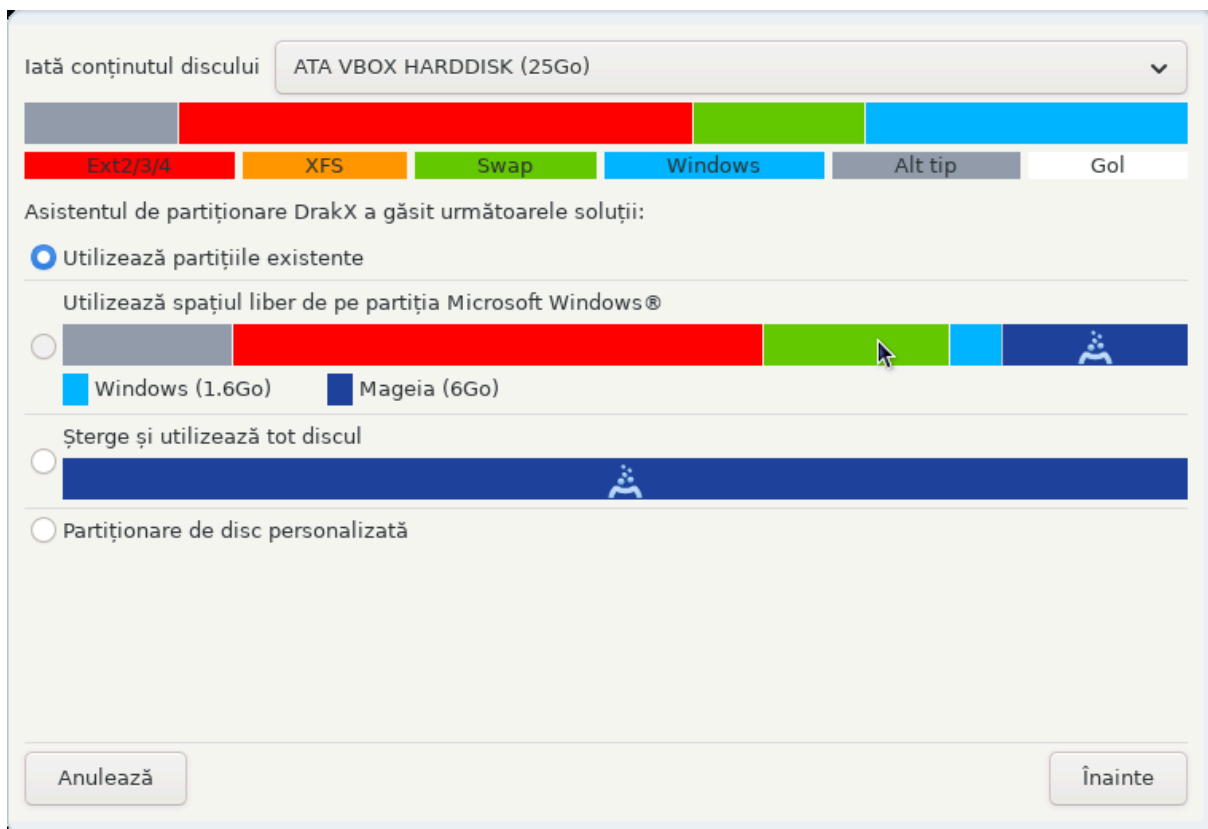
Iată conținutul discului ATA VBOX HARDDISK (25Go)

Ext2/3/4 XFS Swap Windows Alt tip Gol

Asistentul de partiționare DrakX a găsit următoarele soluții:

Utilizează partițiile existente

Utilizează spațiul liber de pe partiția Microsoft Windows®

Windows (1.6Go) Mageia (6Go)

Șterge și utilizează tot discul

Partiționare de disc personalizată

Anulează

Înainte